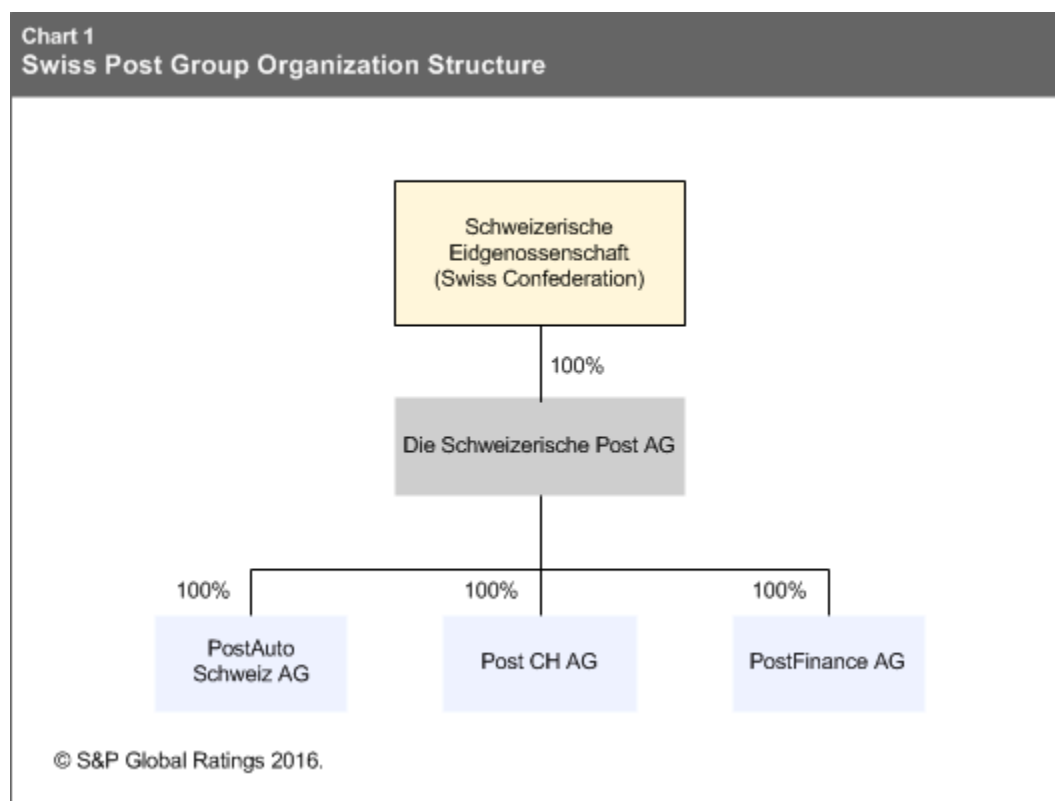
Chart 1
Swiss Post Group Organization Structure

Schweizerische Eidgenossenschaft (Swiss Confederation)

100%

Die Schweizerische Post AG

100%

PostAuto Schweiz AG

100%

Post CH AG

100%

PostFinance AG

© S&P Global Ratings 2016.